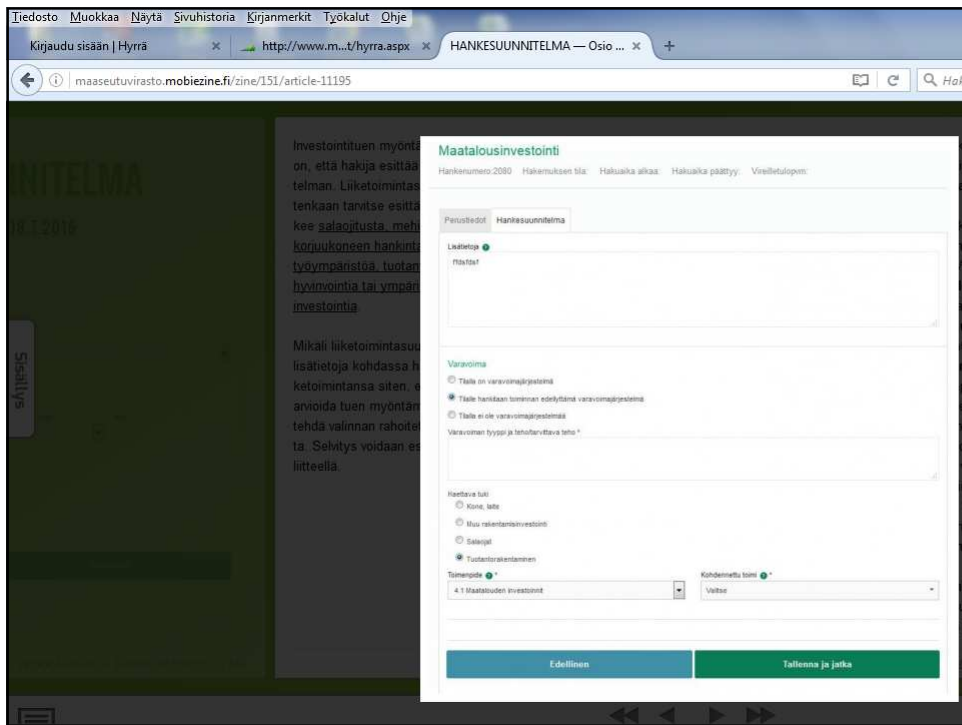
Tiedosto Muokkaa Näytä Sivuhistoria Kirjanmerkit Työkalut Ohje

Kirjaudu sisään | Hyrrä ×
http://www.m...t/hyrra.aspx ×
HANKESUUNNITELMA — Osio ... ×
+

maaseutuvirasto.mobiezine.fi/zine/151/article-11195

Q Hak

NITELMA
0.7.2016

Sisällys

Investointituen myöntä on, että hakija esittää telman. Liiketoimintas tenkaan tarvitse esittä kee salaojitusta, mehi korjuukoneen hankinta työympäristöä, tuotan hyvinvointia tai ympäri investointia.

Mikäli liiketoimintasuu lisätietoja kohdassa h ketoimintansa siten, e arvioida tuen myöntän tehdä valinnan rahoite ta. Selvitys voidaan es liitteellä.

Maatalousinvestointi

Hankenumero:2080 Hakemuksen tila: Hakuaika alkaa: Hakuaika päättyy: Vireilletulopvm:

Perustiedot Hankesuunnitelma

Lisätietoja

ffdsfdsf

Varavoima

Tilalla on varavoimajärjestelmä

Tilalle hankitaan toiminnan edellyttämä varavoimajärjestelmä

Tilalla ei ole varavoimajärjestelmää

Varavoiman tyyppi ja teho/tarvittava teho *

Haettava tuki

Kone, laite

Muu rakentamisinvestointi

Salaojat

Tuotantorakentaminen

Toimenpide *

4.1 Maatalouden investoinnit

Kohdennettu toimi *

Valitse

Edellinen

Tallenna ja jatka